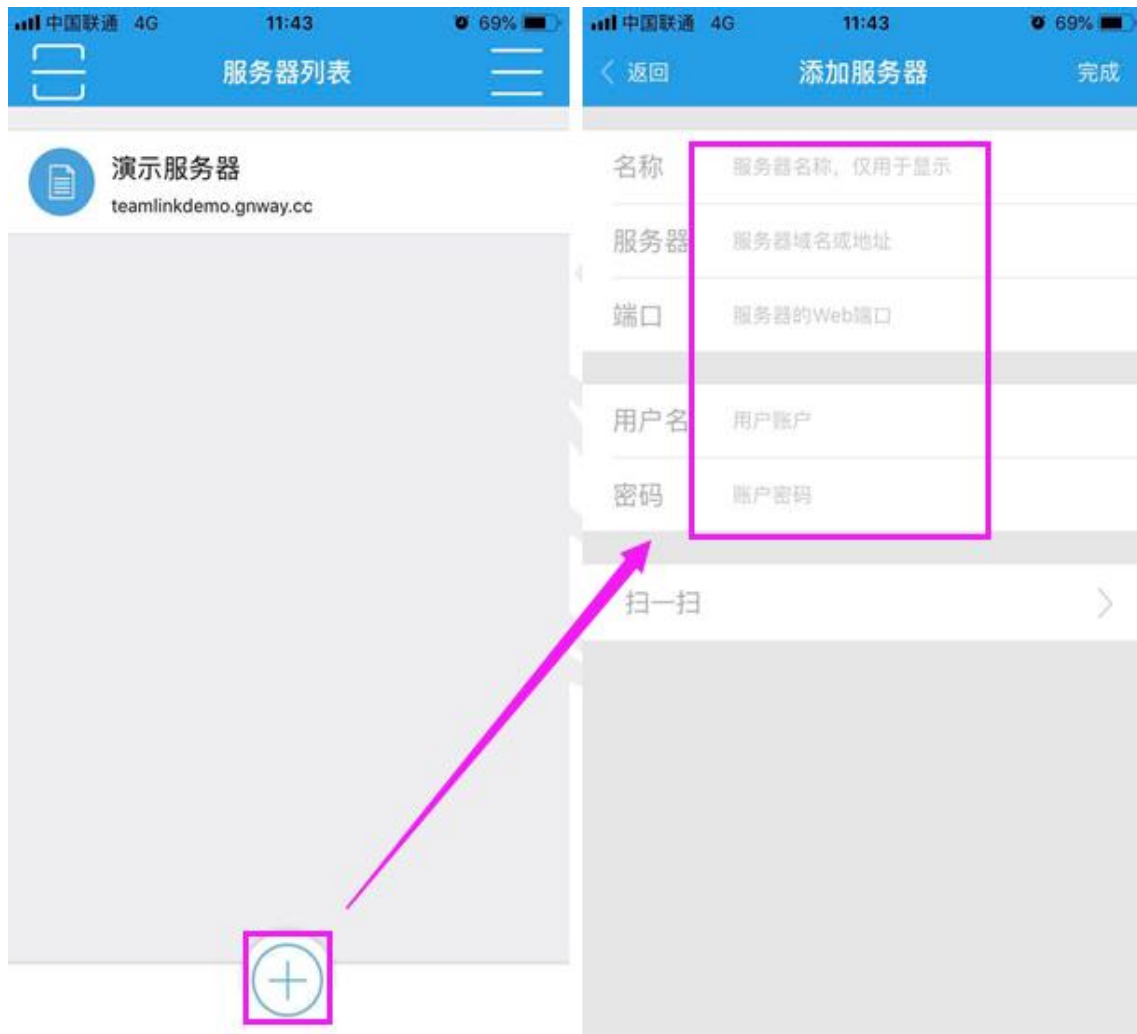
中国联通 4G 11:43 69%

服务器列表

演示服务器
teamlinkdemo.gnway.cc

中国联通 4G 11:43 69%

< 返回 添加服务器 完成

名称 服务器名称，仅用于显示

服务器 服务器域名或地址

端口 服务器的Web端口

用户名 用户账户

密码 账户密码

扫一扫